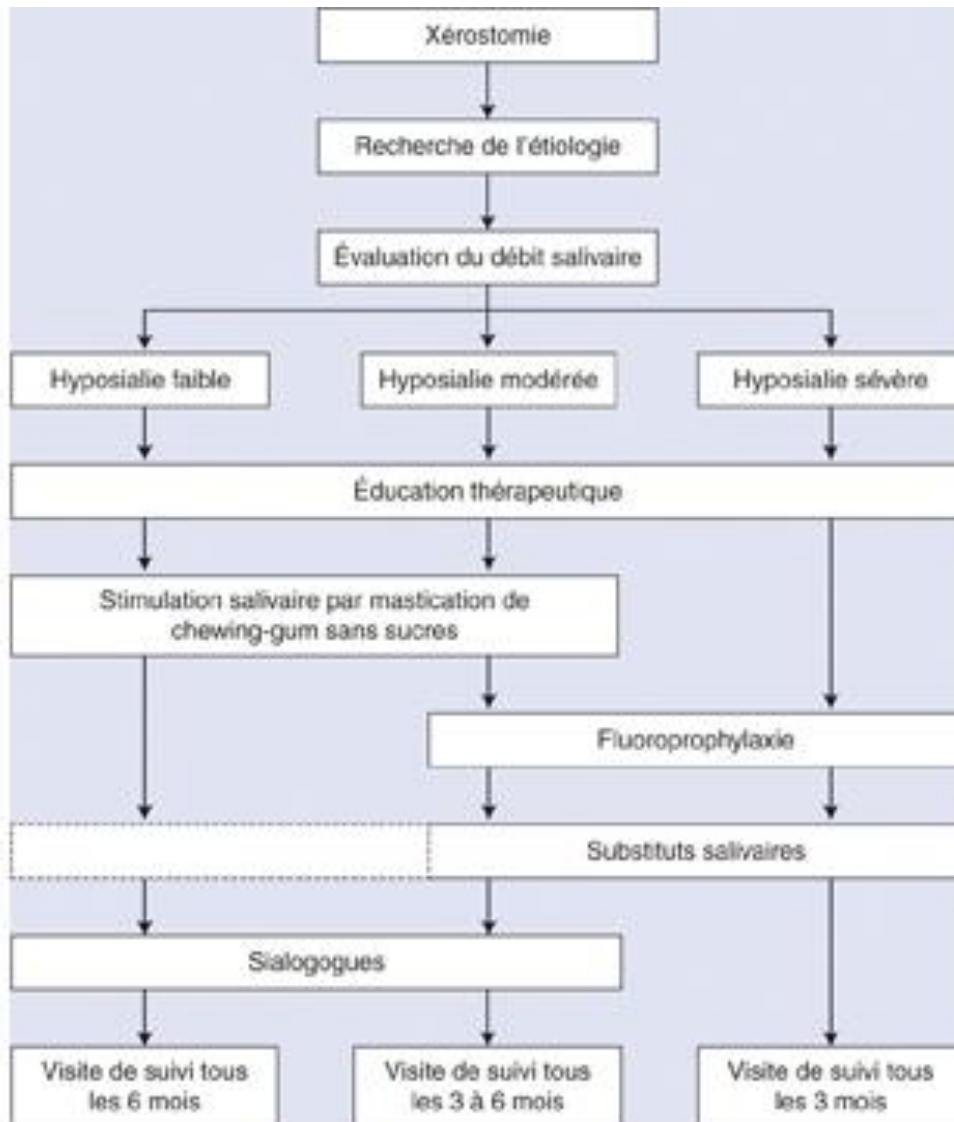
Xérostomie

Recherche de l'étiologie

Évaluation du débit salivaire

Hyposialie faible

Hyposialie modérée

Hyposialie sévère

Éducation thérapeutique

Stimulation salivaire par mastication de chewing-gum sans sucres

Fluoroprophylaxie

Substituts salivaires

Sialogogues

Visite de suivi tous les 6 mois

Visite de suivi tous les 3 à 6 mois

Visite de suivi tous les 3 mois